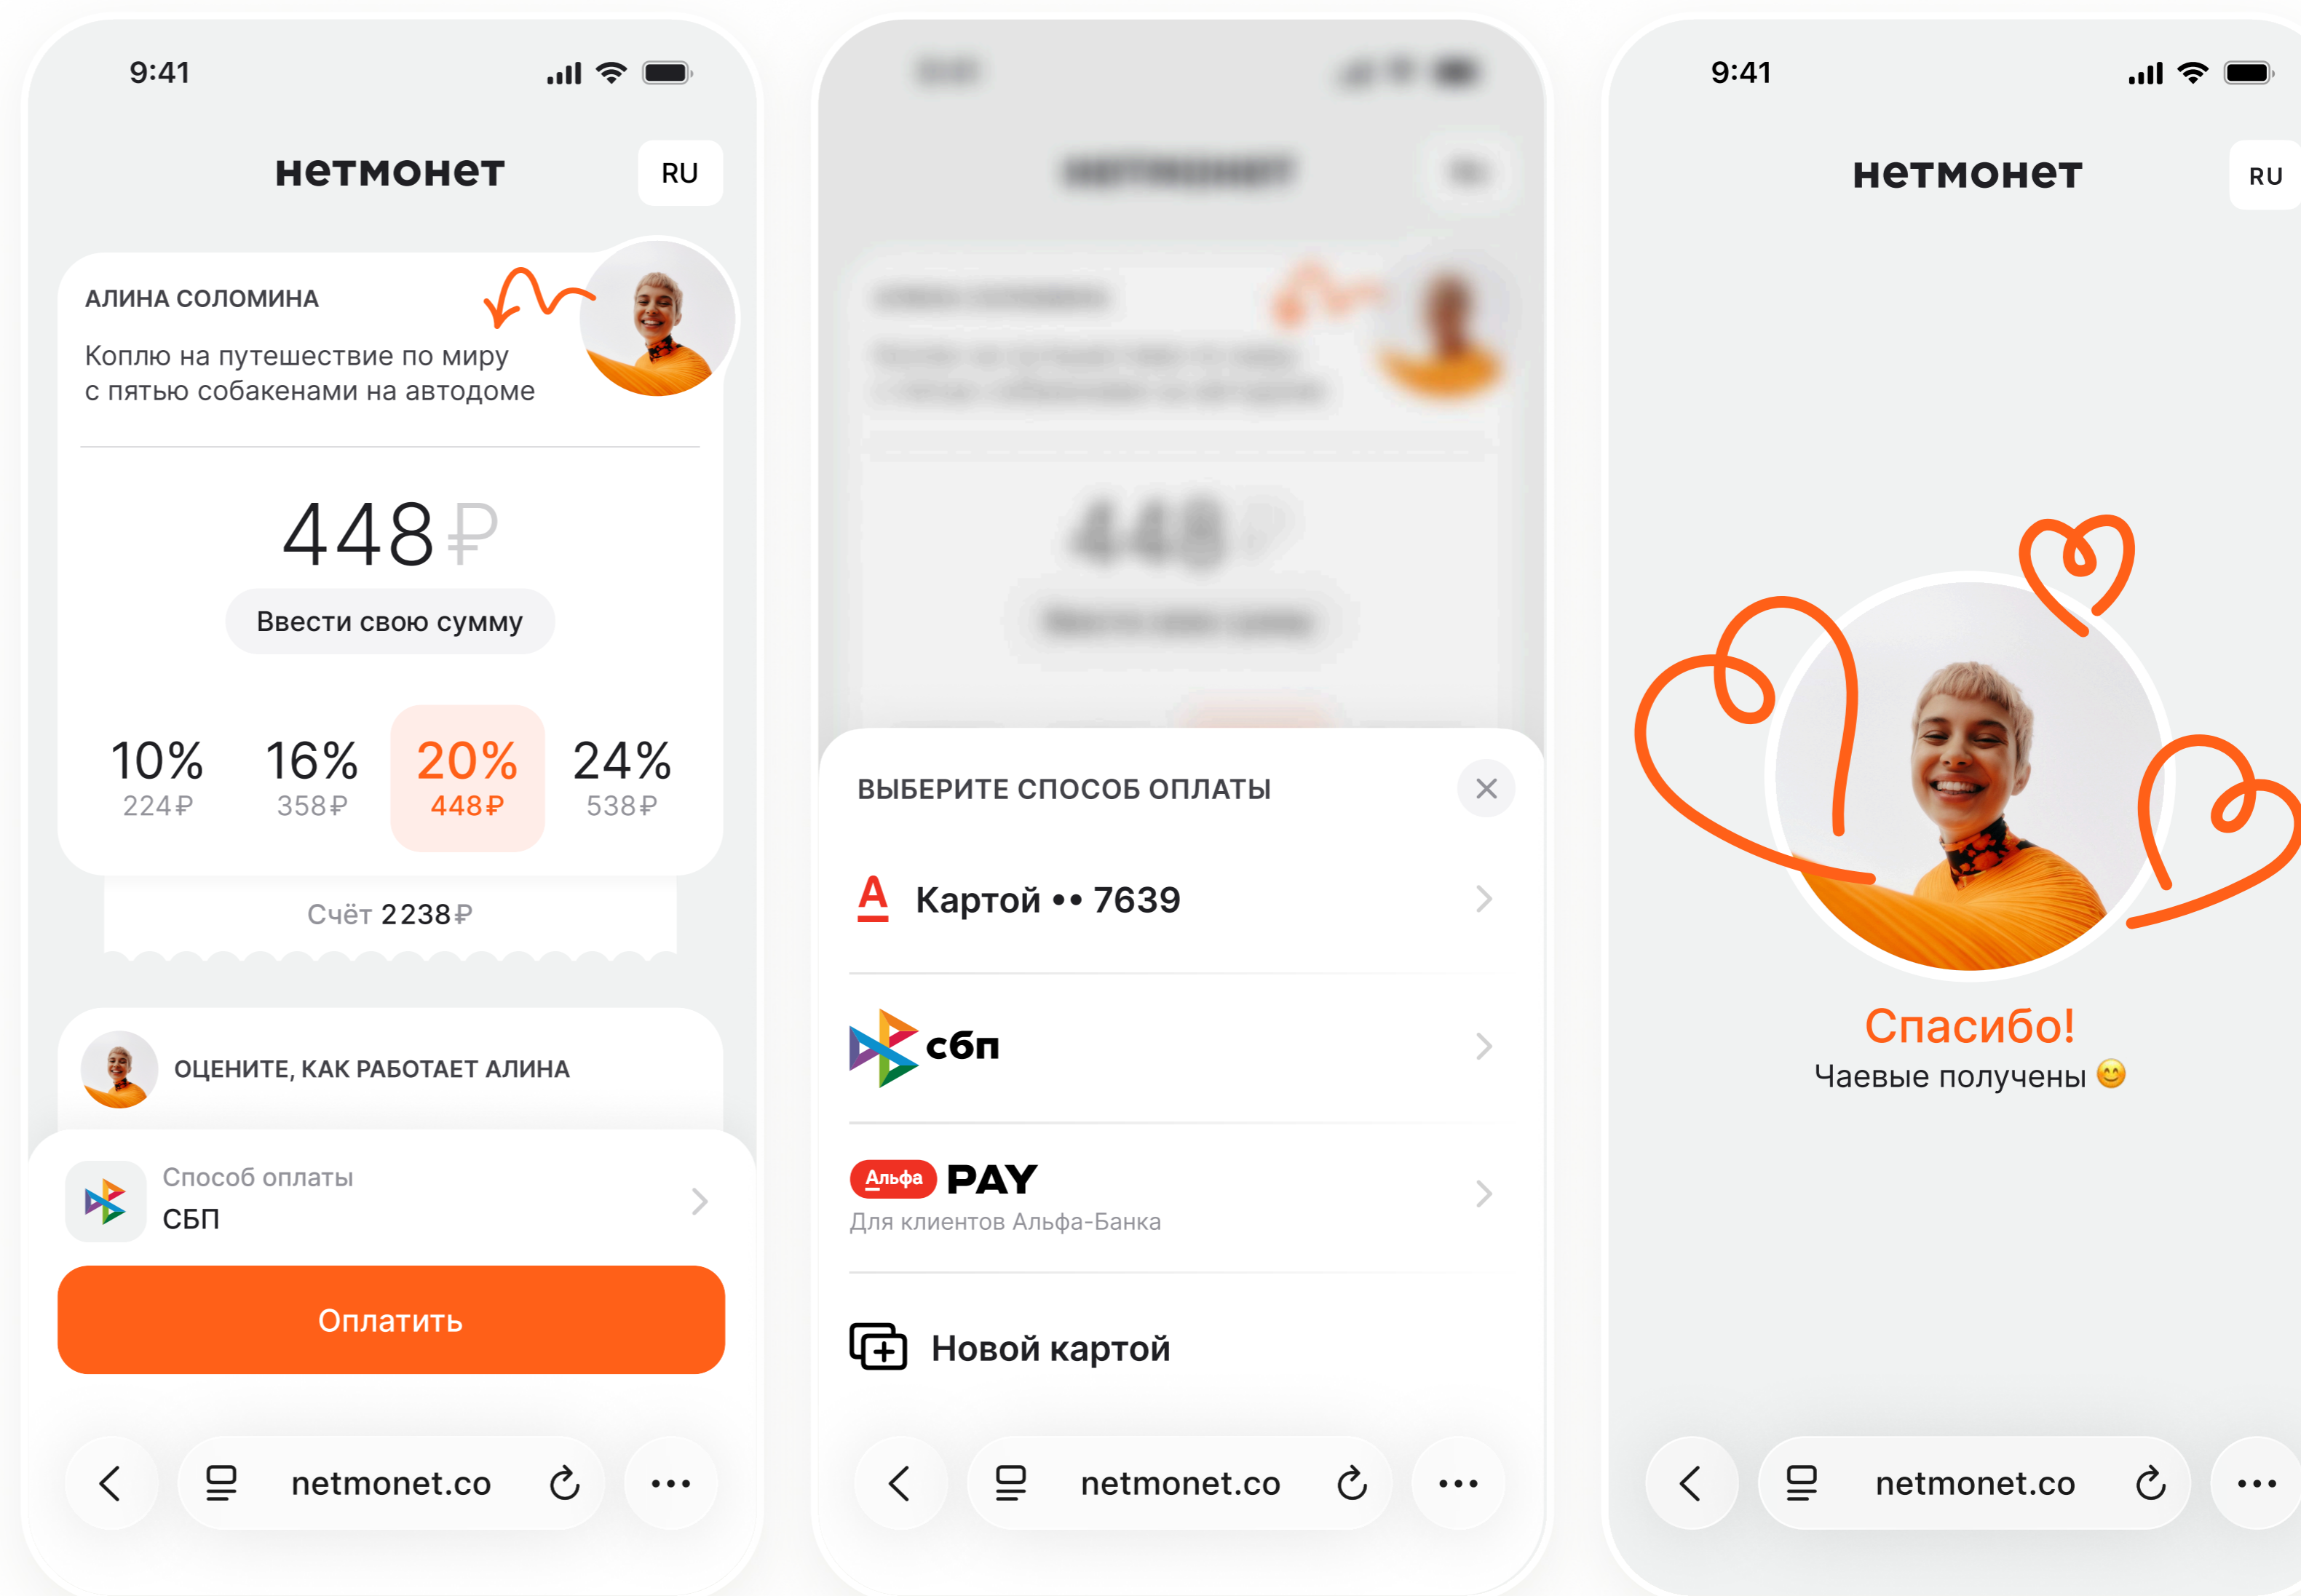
9:41

нетмонет RU

АЛИНА СОЛОМИНА

Коплю на путешествие по миру с пятью собакенами на автодоме

448 ₽

Ввести свою сумму

10% 224 ₽
16% 358 ₽
20% 448 ₽
24% 538 ₽

Счёт 2238 ₽

ОЦЕНИТЕ, КАК РАБОТАЕТ АЛИНА

Способ оплаты
СБП

Оплатить

netmonet.co

ВЫБЕРИТЕ СПОСОБ ОПЛАТЫ

Картой •• 7639

сбп

Альфа PAY
Для клиентов Альфа-Банка

Новой картой

netmonet.co

9:41

нетмонет RU

Спасибо!
Чаевые получены 😊

netmonet.co